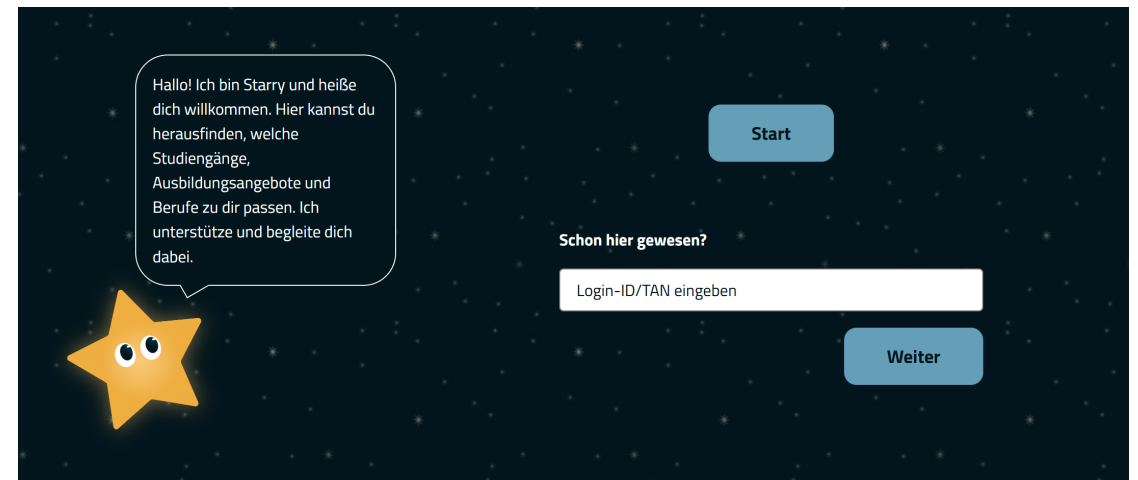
Hallo! Ich bin Starry und heiße dich willkommen. Hier kannst du herausfinden, welche Studiengänge, Ausbildungsangebote und Berufe zu dir passen. Ich unterstütze und begleite dich dabei.

Start

Schon hier gewesen?

Login-ID/TAN eingeben

Weiter